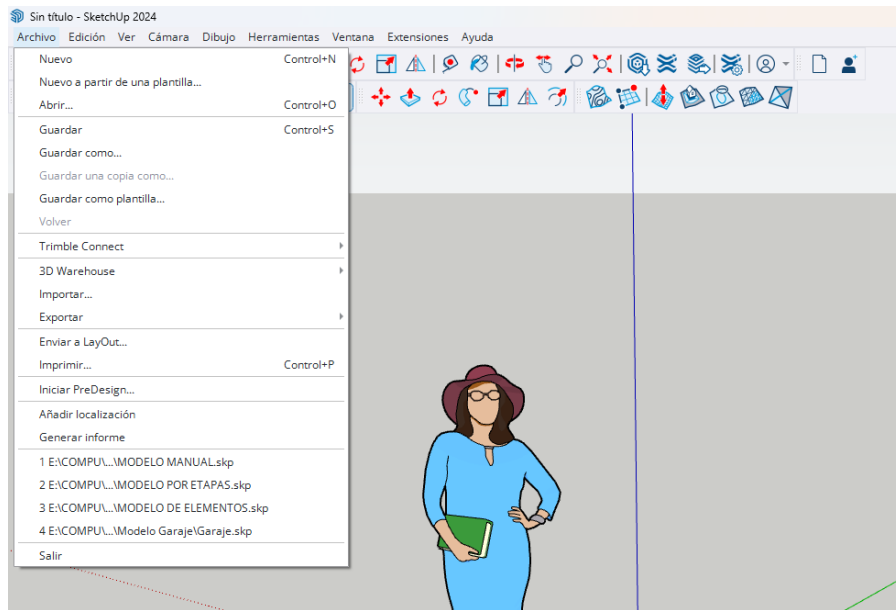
Sin título - SketchUp 2024

Archivo Edición Ver Cámara Dibujo Herramientas Ventana Extensiones Ayuda

Nuevo Control+N
Nuevo a partir de una plantilla...
Abrir... Control+O
Guardar Control+S
Guardar como...
Guardar una copia como...
Guardar como plantilla...
Volver
Trimble Connect
3D Warehouse
Importar...
Exportar
Enviar a LayOut...
Imprimir... Control+P
Iniciar PreDesign...
Añadir localización
Generar informe
1 E:\COMPU\...\MODELO MANUAL.skp
2 E:\COMPU\...\MODELO POR ETAPAS.skp
3 E:\COMPU\...\MODELO DE ELEMENTOS.skp
4 E:\COMPU\...\Modelo Garaje\Garaje.skp
Salir